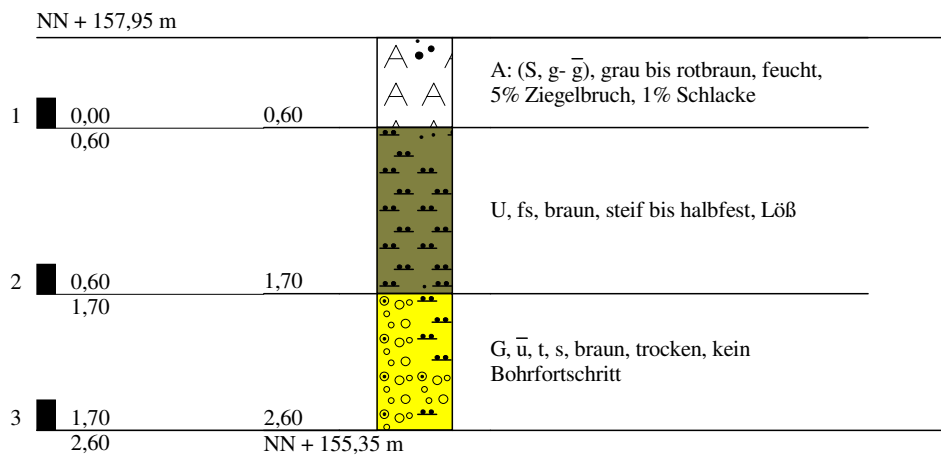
NN + 157,95 m

1 0,00 0,60

A: (S, g- $\overline{g}$), grau bis rotbraun, feucht, 5% Ziegelbruch, 1% Schlacke

0,60

U, fs, braun, steif bis halbfest, Löß

2 0,60 1,70

1,70

G, $\overline{u}$, t, s, braun, trocken, kein Bohrfortschritt

3 1,70 2,60

2,60 NN + 155,35 m